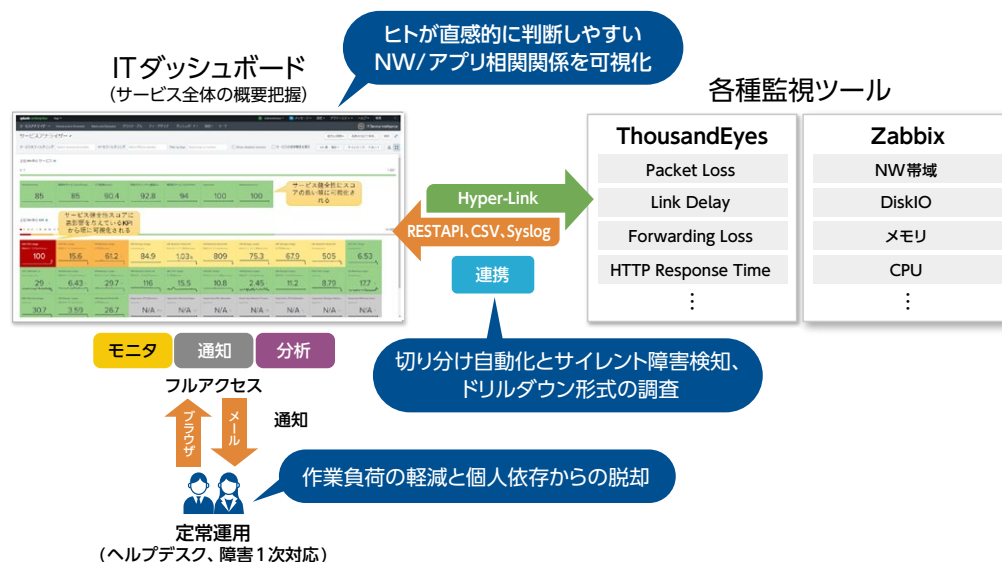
ヒトが直感的に判断しやすい
NW/アプリ相関関係を可視化

ITダッシュボード
（サービス全体の概要把握）

サービスアナライザー

85 85 90.4 92.8 94 100 100

サービス健全性にスコアの低い順に表示される

サービス健全性スコアに影響を与えているKPIから順に可視化される

100 15.6 61.2 84.9 1.03 809 75.3 67.9 505 6.53
29 6.43 29.7 116 15.5 10.8 2.45 11.2 8.79 17.7
30.7 3.59 26.7 N/A N/A N/A N/A N/A N/A N/A

Hyper-Link

RESTAPI、CSV、Syslog

連携

各種監視ツール

ThousandEyes
Packet Loss
Link Delay
Forwarding Loss
HTTP Response Time
⋮

Zabbix
NW帯域
DiskIO
メモリ
CPU
⋮

モニタ 通知 分析

フルアクセス

ブラウザ

メール

通知

切り分け自動化とサイレント障害検知、
ドリルダウン形式の調査

作業負荷の軽減と個人依存からの脱却

定常運用
（ヘルプデスク、障害１次対応）